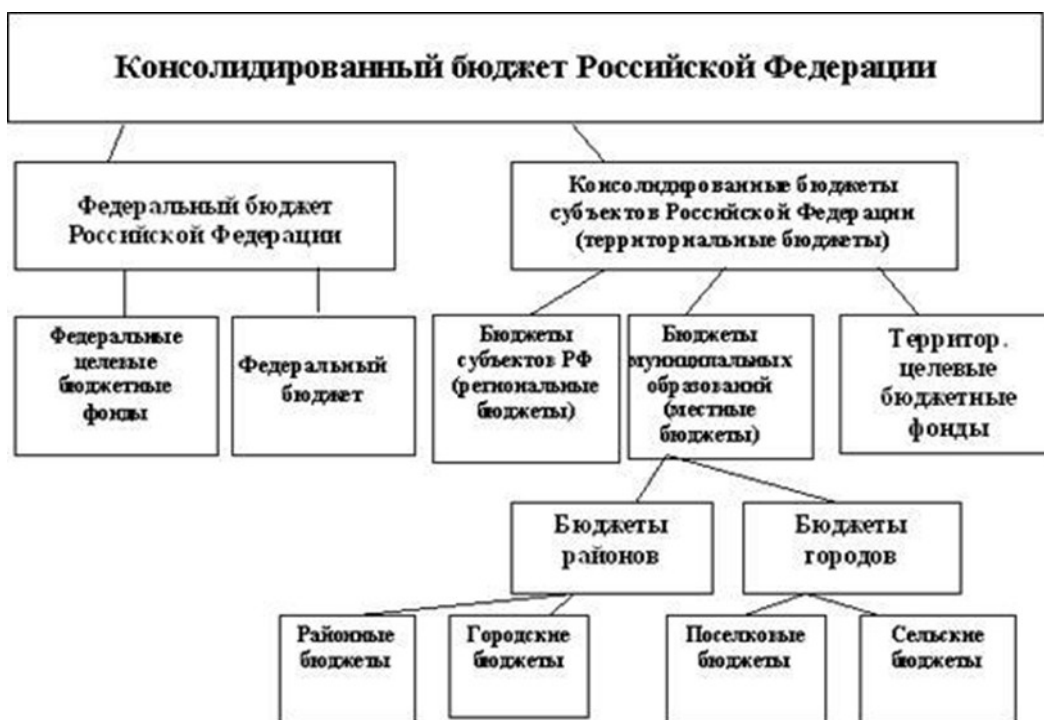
Консолидированный бюджет Российской Федерации

Федеральный бюджет Российской Федерации

Консолидированные бюджеты субъектов Российской Федерации (территориальные бюджеты)

Федеральные целевые бюджетные фонды

Федеральный бюджет

Бюджеты субъектов РФ (региональные бюджеты)

Бюджеты муниципальных образований (местные бюджеты)

Территор. целевые бюджетные фонды

Бюджеты районов

Бюджеты городов

Районные бюджеты

Городские бюджеты

Поселковые бюджеты

Сельские бюджеты